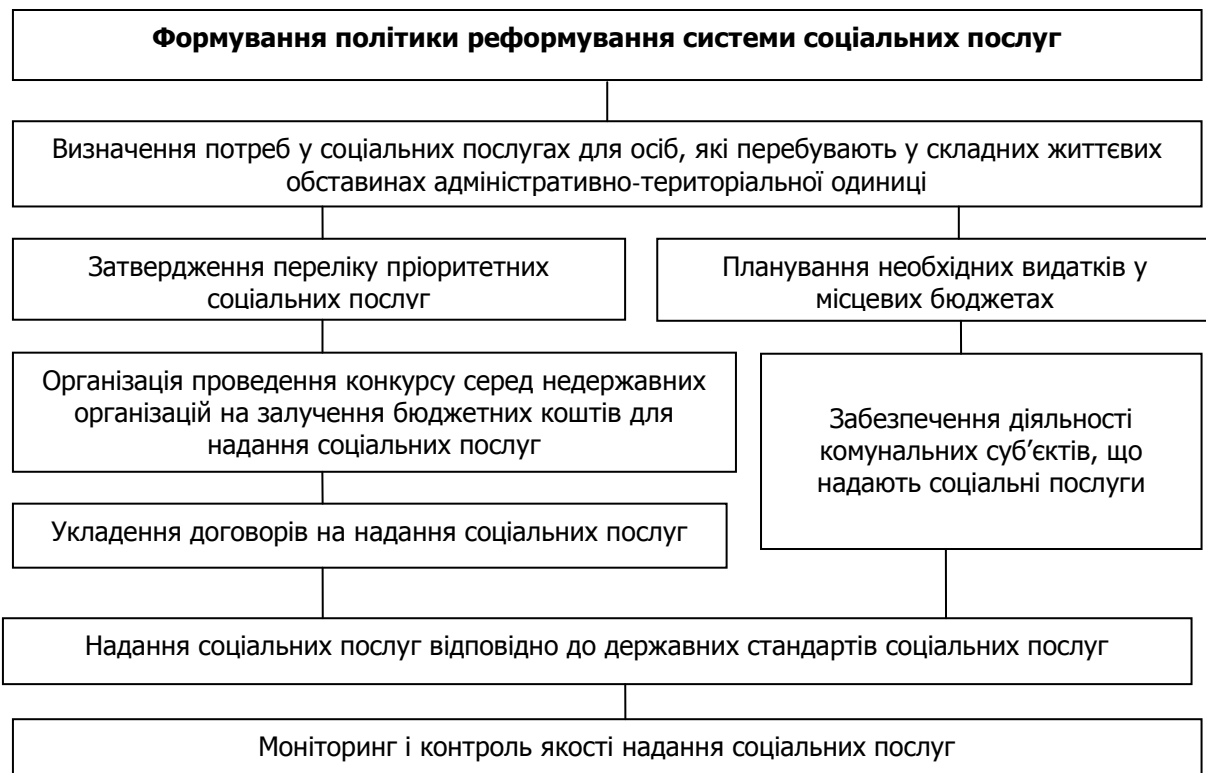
**Формування політики реформування системи соціальних послуг**

Визначення потреб у соціальних послугах для осіб, які перебувають у складних життєвих обставинах адміністративно-територіальної одиниці

Затвердження переліку пріоритетних соціальних послуг

Планування необхідних видатків у місцевих бюджетах

Організація проведення конкурсу серед недержавних організацій на залучення бюджетних коштів для надання соціальних послуг

Забезпечення діяльності комунальних суб'єктів, що надають соціальні послуги

Укладення договорів на надання соціальних послуг

Надання соціальних послуг відповідно до державних стандартів соціальних послуг

Моніторинг і контроль якості надання соціальних послуг